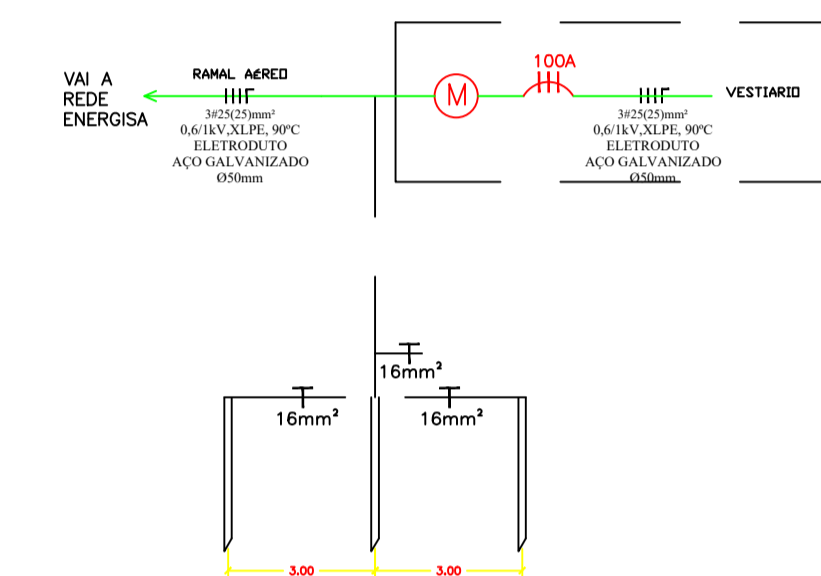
VAI A
REDE
ENERGISA

RAMAL AÉREO

3#25(25)mm²
0,6/1kV,XLPE, 90ºC
ELETRODUTO
AÇO GALVANIZADO
Ø50mm

M

100A

VESTIARIO

3#25(25)mm²
0,6/1kV,XLPE, 90ºC
ELETRODUTO
AÇO GALVANIZADO
Ø50mm

16mm²

16mm²

16mm²

3.00

3.00